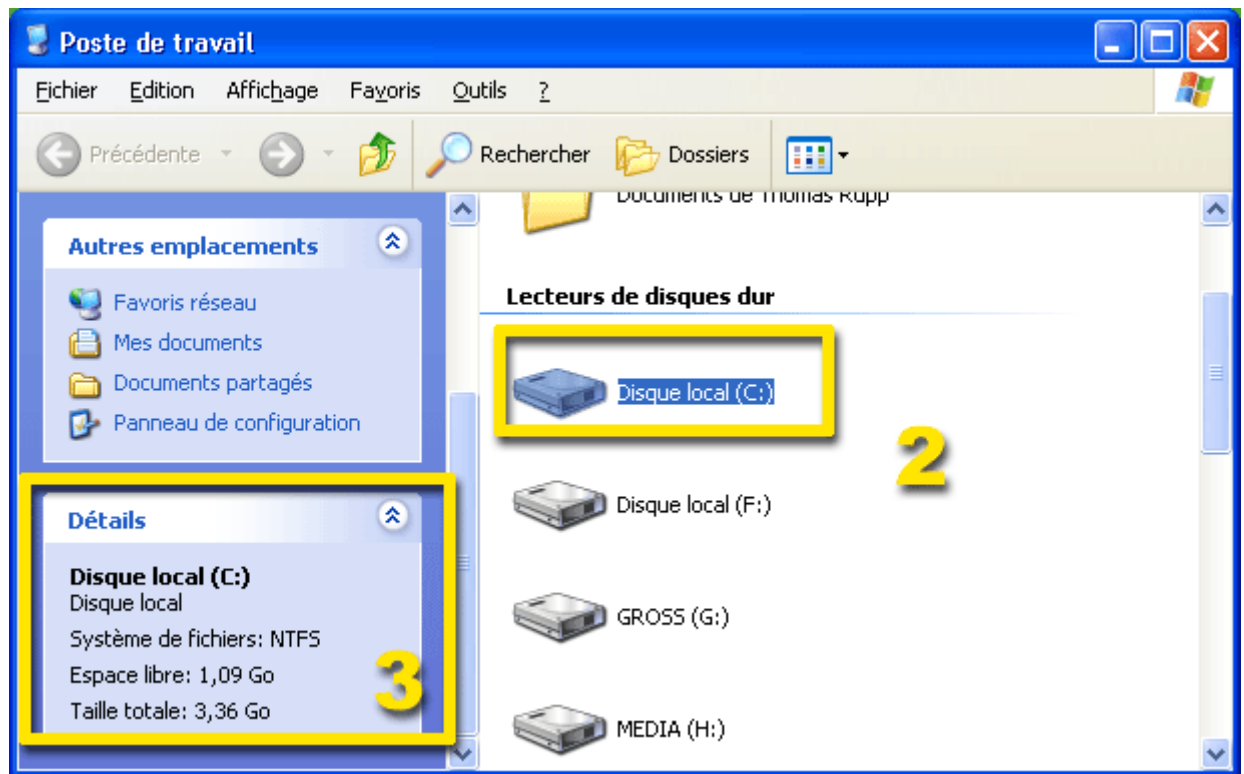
Poste de travail

Fichier Edition Affichage Favoris Outils ?

Précédente Rechercher Dossiers

Autres emplacements

Favoris réseau
Mes documents
Documents partagés
Panneau de configuration

Détails

Disque local (C:)
Disque local
Système de fichiers: NTFS
Espace libre: 1,09 Go
Taille totale: 3,36 Go

3

Documents de Thomas Rupp

Lecteurs de disques dur

Disque local (C:)

2

Disque local (F:)

GROSS (G:)

MEDIA (H:)